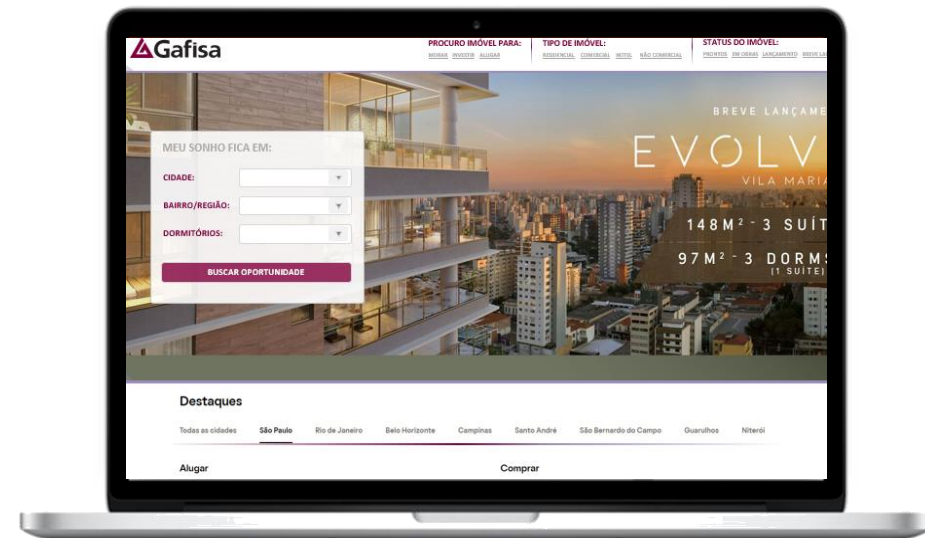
Gafisa

PROCURO IMÓVEL PARA:
MORAR INVESTIR ALUGAR

TIPO DE IMÓVEL:
RESIDENCIAL COMERCIAL HOTEL NÃO COMERCIAL

STATUS DO IMÓVEL:
PRONTOS EM OBRAS LANÇAMENTO BREVE LA

MEU SONHO FICA EM:
CIDADE:
BAIRRO/REGIÃO:
DORMITÓRIOS:
BUSCAR OPORTUNIDADE

BREVE LANÇAME
EVOLV
VILA MARIA
148M² - 3 SUÍT
97M² - 3 DORMS
(1 SUÍTE)

Destaques
Todas as cidades São Paulo Rio de Janeiro Belo Horizonte Campinas Santo André São Bernardo do Campo Guarulhos Niterói

Alugar
Comprar